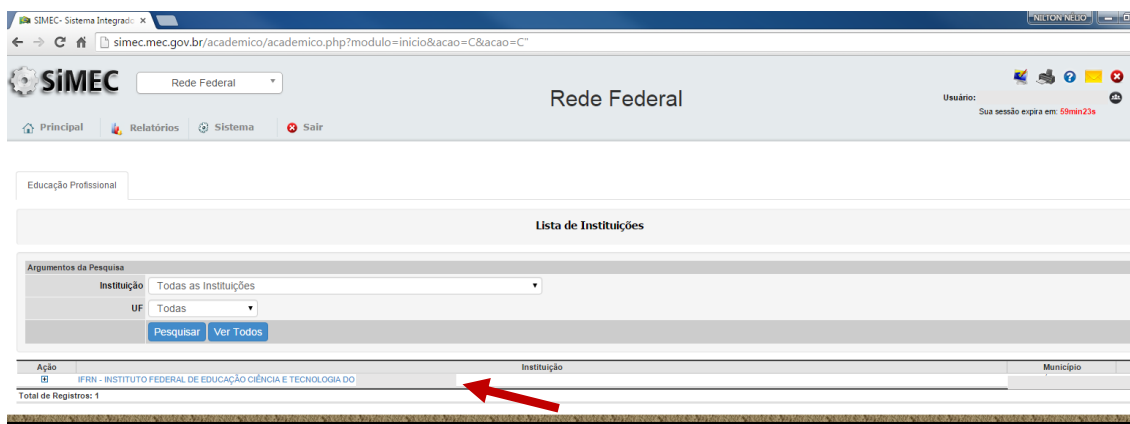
SIMEC- Sistema Integrado ×

NILTON NELIO

simec.mec.gov.br/academico/academico.php?modulo=inicio&acao=C&acao=C"

SiMEC

Rede Federal

Rede Federal

Usuário:

Sua sessão expira em: 59min23s

Principal | Relatórios | Sistema | Sair

Educação Profissional

Lista de Instituições

Argumentos da Pesquisa

Instituição Todas as Instituições

UF Todas

Pesquisar Ver Todos

| Ação | Instituição | Município |
|---|---|---|
| ⊞ | IFRN - INSTITUTO FEDERAL DE EDUCAÇÃO CIÊNCIA E TECNOLOGIA DO | |

Total de Registros: 1